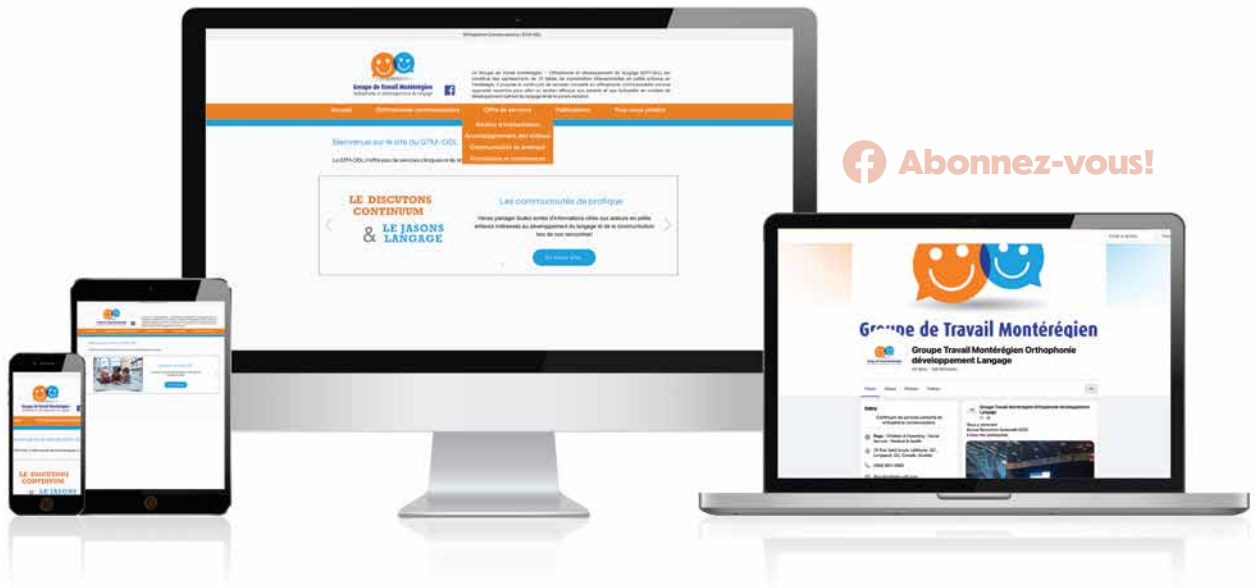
Groupe de Travail Montérégien

Accueil
Orthophonie communautaire
Offre de services
Publications
Pour nous joindre

Ateliers d'intervention
Accompagnement des milieux
Communautés de pratique
Formations et conférences

Bienvenue sur le site du GTM-ODL

Les communautés de pratique

LE DISCUTONS CONTINUUM
& LE JASONS LANGAGE

En savoir plus

Abonnez-vous!

Groupe de Travail Montérégien

Groupe Travail Montérégien Orthophonie développement Langage

LE DISCUTONS CONTINUUM
LE JASONS